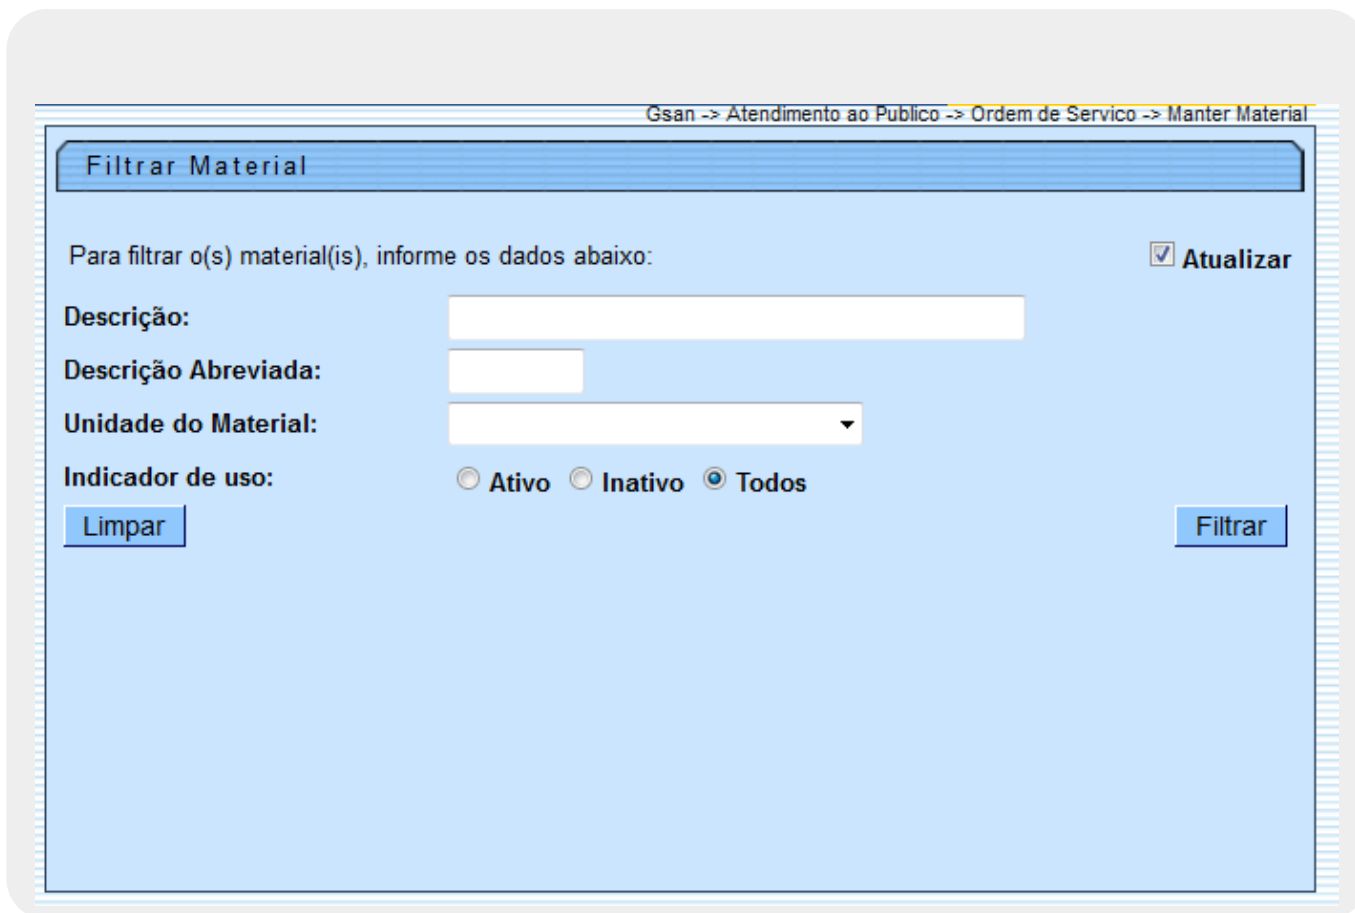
Gsan -> Atendimento ao Publico -> Ordem de Servico -> Manter Material

Filtrar Material

Para filtrar o(s) material(is), informe os dados abaixo:

Atualizar

Descrição:

Descrição Abreviada:

Unidade do Material:

Indicador de uso:

Ativo Inativo Todos

Limpar

Filtrar